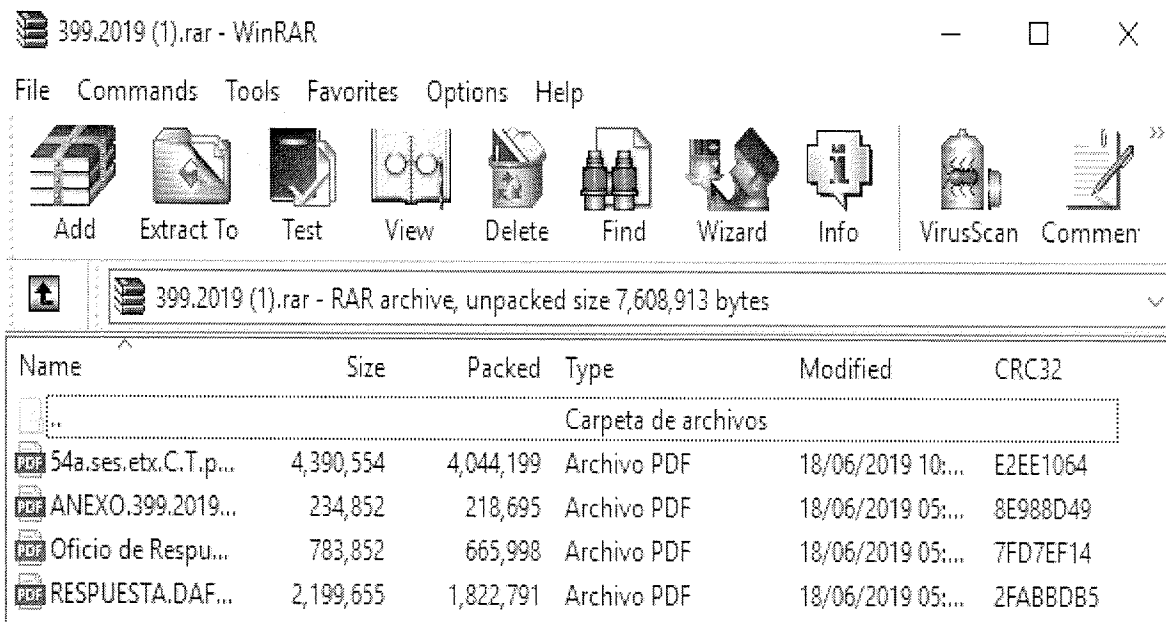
399.2019 (1).rar - WinRAR

File Commands Tools Favorites Options Help

Add Extract To Test View Delete Find Wizard Info VirusScan Commen

399.2019 (1).rar - RAR archive, unpacked size 7,608,913 bytes

| Name | Size | Packed | Type | Modified | CRC32 |
|---|---|---|---|---|---|
| .. | | | Carpeta de archivos | | |
| 54a.ses.etx.C.T.p... | 4,390,554 | 4,044,199 | Archivo PDF | 18/06/2019 10:... | E2EE1064 |
| ANEXO.399.2019... | 234,852 | 218,695 | Archivo PDF | 18/06/2019 05:... | 8E988D49 |
| Oficio de Respu... | 783,852 | 665,998 | Archivo PDF | 18/06/2019 05:... | 7FD7EF14 |
| RESPUESTA.DAF... | 2,199,655 | 1,822,791 | Archivo PDF | 18/06/2019 05:... | 2FABBDB5 |